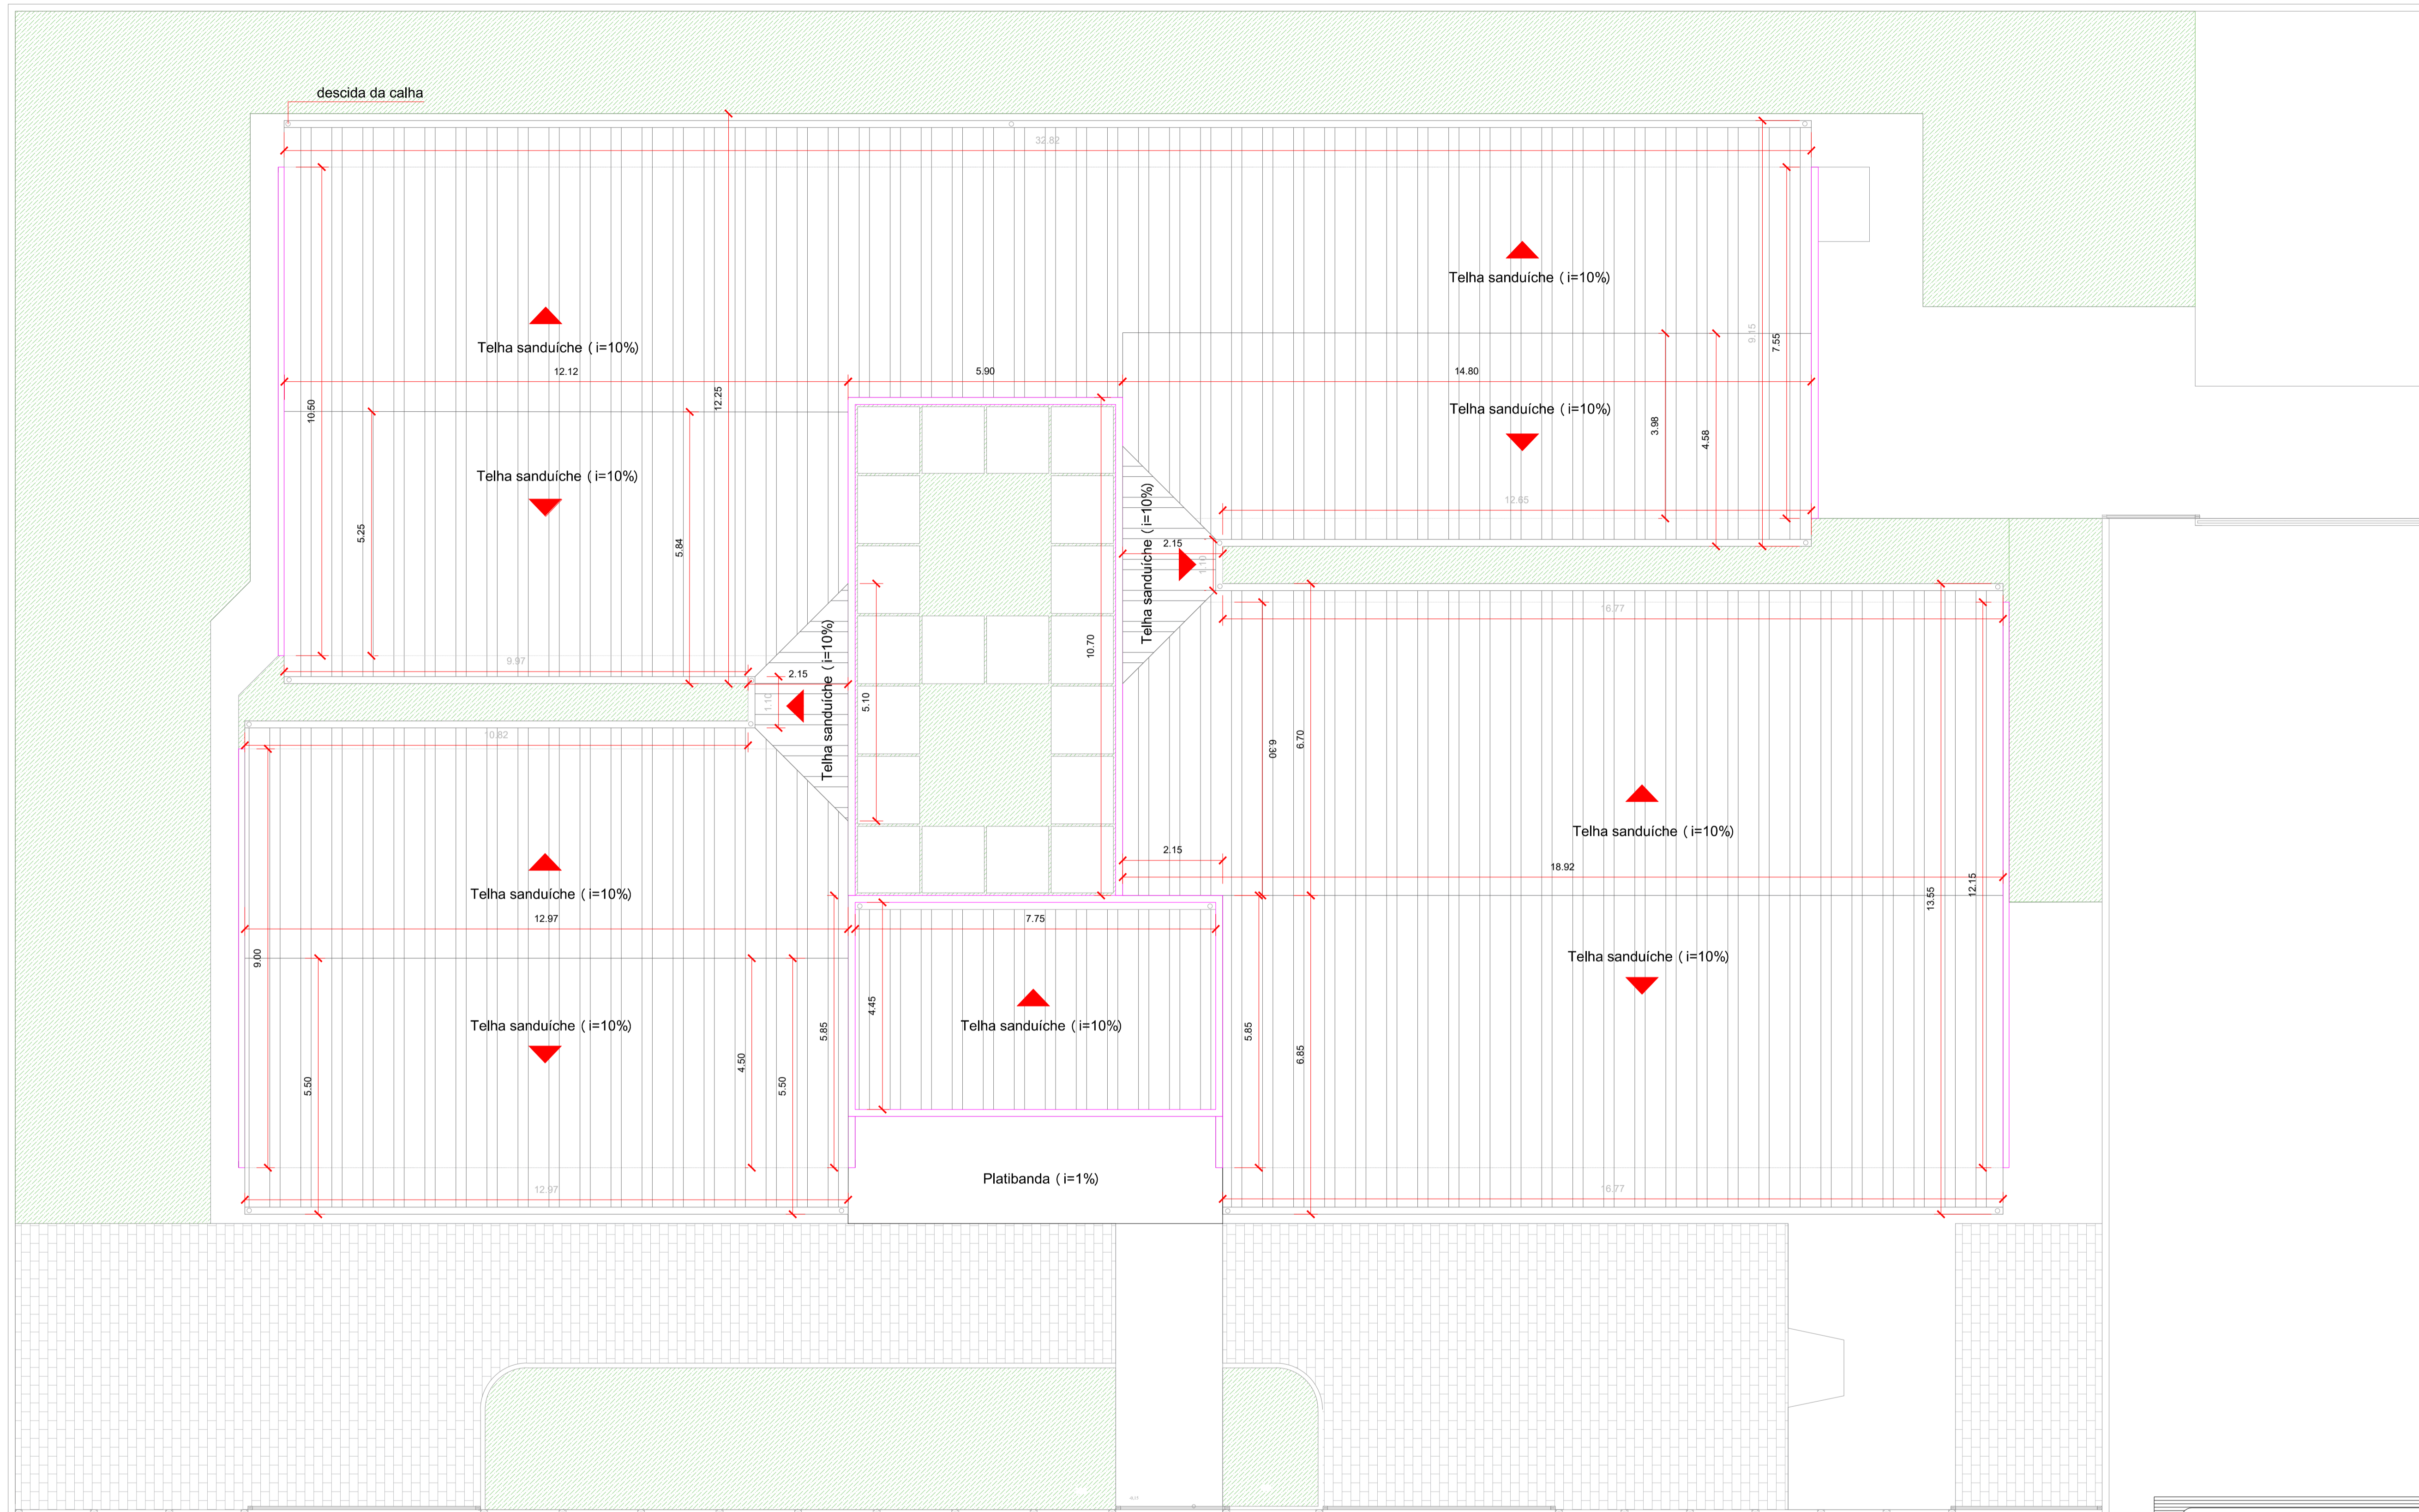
descida da calha

32.82

Telha sanduíche ( i=10%)

Telha sanduíche ( i=10%)

12.12

5.90

14.80

10.50

12.25

Telha sanduíche ( i=10%)

Telha sanduíche ( i=10%)

9.15

7.55

3.98

4.58

5.25

5.84

12.65

2.15

Telha sanduíche ( i=10%)

10.70

9.97

2.15

Telha sanduíche ( i=10%)

5.10

10.82

6.77

6.90

6.70

Telha sanduíche ( i=10%)

2.15

18.92

Telha sanduíche ( i=10%)

12.97

7.75

13.55

12.15

9.00

Telha sanduíche ( i=10%)

Telha sanduíche ( i=10%)

Telha sanduíche ( i=10%)

4.45

5.85

5.85

6.85

4.50

5.50

5.50

Platibanda ( i=1%)

12.97

6.77